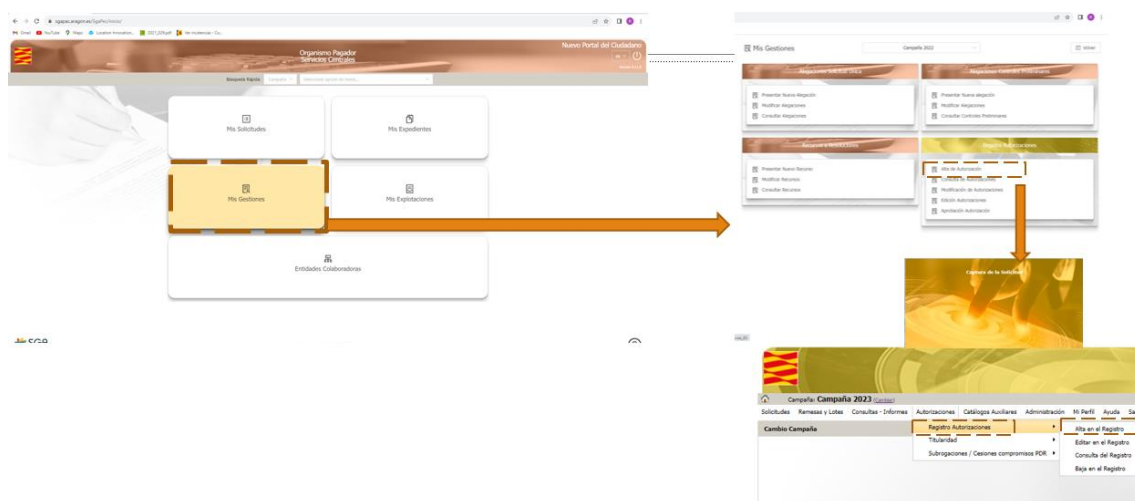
sgapac.aragon.es/SgaPac/inicio/

Gmail YouTube Maps Location Innovation... 2021_03.pdf Ver incidencias - Co...

Organismo Pagador
Servicios Centrales

Nuevo Portal del Ciudadano

Búsqueda Rápida: Campaña

Mis Solicitudes

Mis Expedientes

Mis Gestiones

Mis Explotaciones

Entidades Colaboradoras

SGA

Mis Gestiones

Campaña 2022

Volver

Alegaciones Solicitud Única

Presentar Nueva Alegación
Modificar Alegaciones
Consultar Alegaciones

Alegaciones Controles Preliminares

Presentar Nueva alegación
Modificar Alegaciones
Consultar Controles Preliminares

Recursos a Resoluciones

Presentar Nuevo Recurso
Modificar Recursos
Consultar Recursos

Registro Autorizaciones

Alta de Autorización
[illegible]
Modificación de Autorizaciones
Edición Autorizaciones
Aprobación Autorización

Captura de la Solicitud

Campaña: Campaña 2023 (Cambiar)

Solicitudes | Remesas y Lotes | Consultas - Informes | Autorizaciones | Catálogos Auxiliares | Administración | Mi Perfil | Ayuda | Sa

Cambio Campaña

Registro Autorizaciones
Titularidad
Subrogaciones / Cesiones compromisos PDR

Alta en el Registro
Editar en el Registro
Consulta del Registro
Baja en el Registro